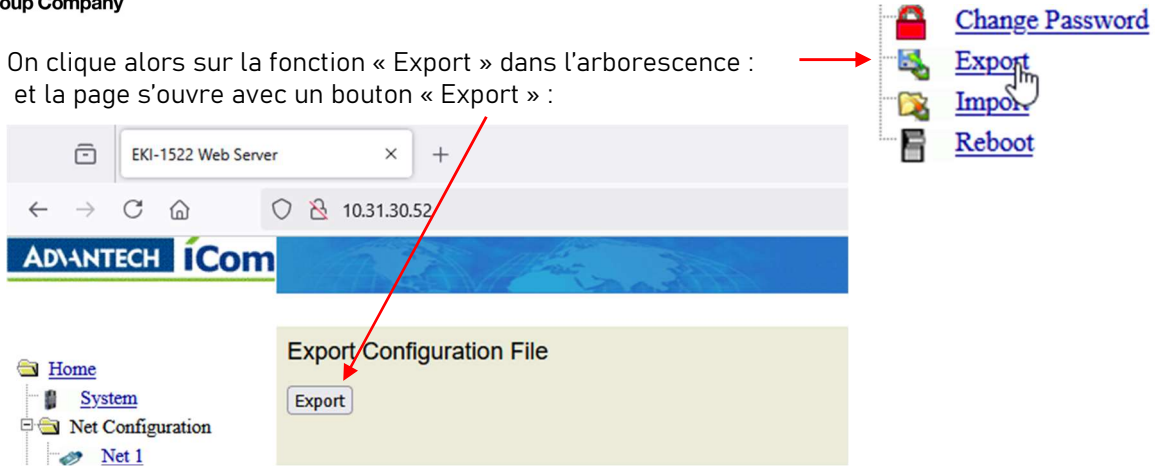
oup Company

Change Password
Export
Import
Reboot

On clique alors sur la fonction « Export » dans l'arborescence :
et la page s'ouvre avec un bouton « Export » :

EKI-1522 Web Server
10.31.30.52

ADVANTECH iCom

Export Configuration File
Export

Home
System
Net Configuration
Net 1